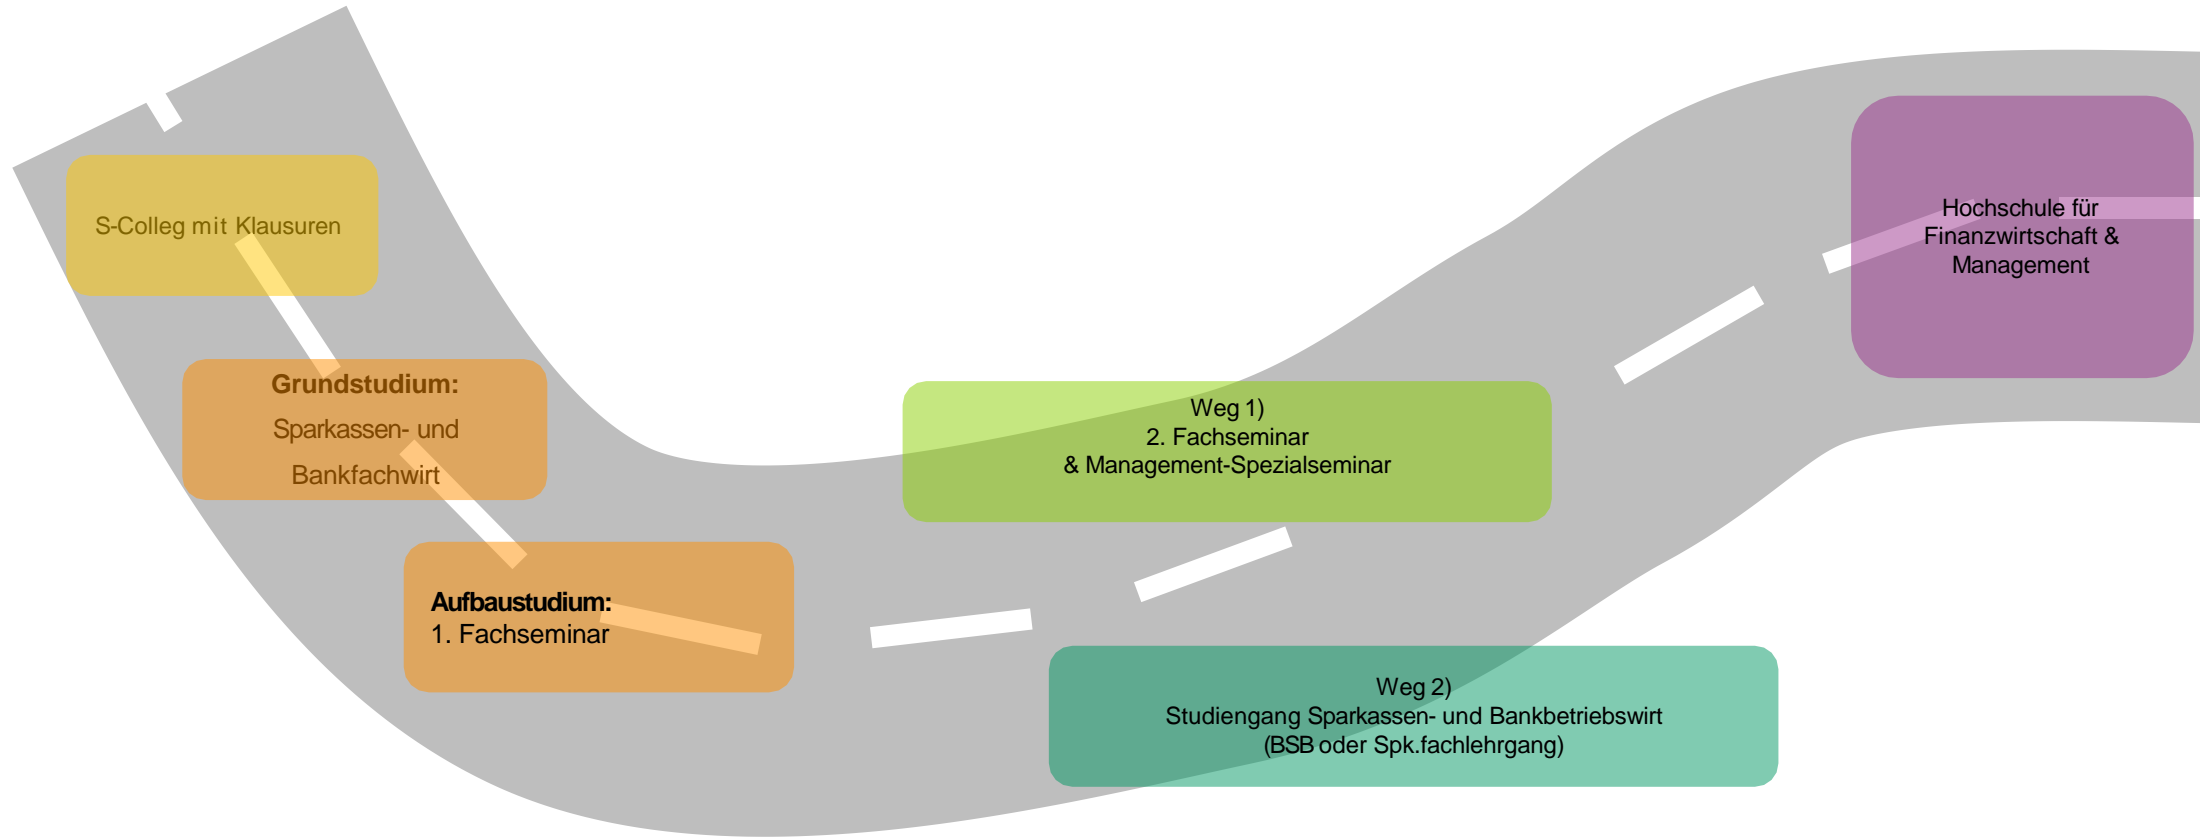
S-Colleg mit Klausuren

Grundstudium:
Sparkassen- und
Bankfachwirt

Aufbaustudium:
1. Fachseminar

Weg 1)
2. Fachseminar
& Management-Spezialseminar

Weg 2)
Studiengang Sparkassen- und Bankbetriebswirt
(BSB oder Spk.fachlehrgang)

Hochschule für
Finanzwirtschaft &
Management